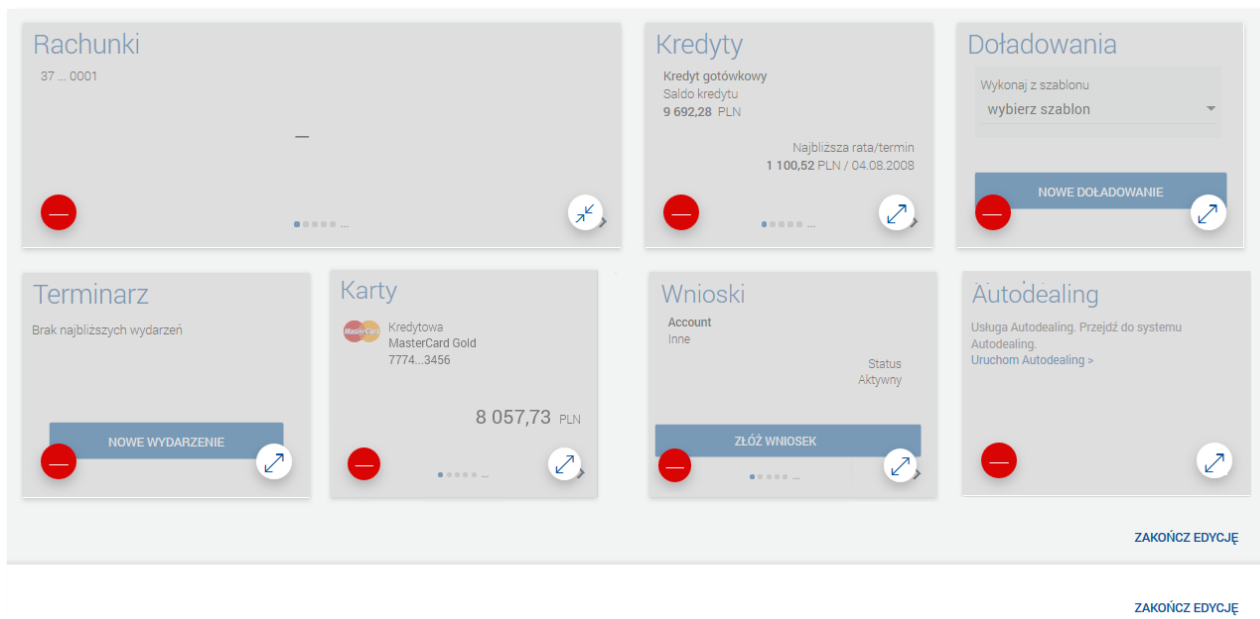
Rachunki

37 ... 0001

—

Kredyty

Kredyt gotówkowy
Saldo kredytu
9 692,28 PLN

Najbliższa rata/termin
1 100,52 PLN / 04.08.2008

Doładowania

Wykonaj z szablonu
wybierz szablon

NOWE DOŁADOWANIE

Terminarz

Brak najbliższych wydarzeń

NOWE WYDARZENIE

Karty

Kredytowa
MasterCard Gold
7774...3456

8 057,73 PLN

Wnioski

Account
Inne

Status
Aktywny

ZŁÓŻ WNIOSEK

Autodealing

Usługa Autodealing. Przejdź do systemu Autodealing.
Uruchom Autodealing >

ZAKOŃCZ EDYCJĘ

ZAKOŃCZ EDYCJĘ